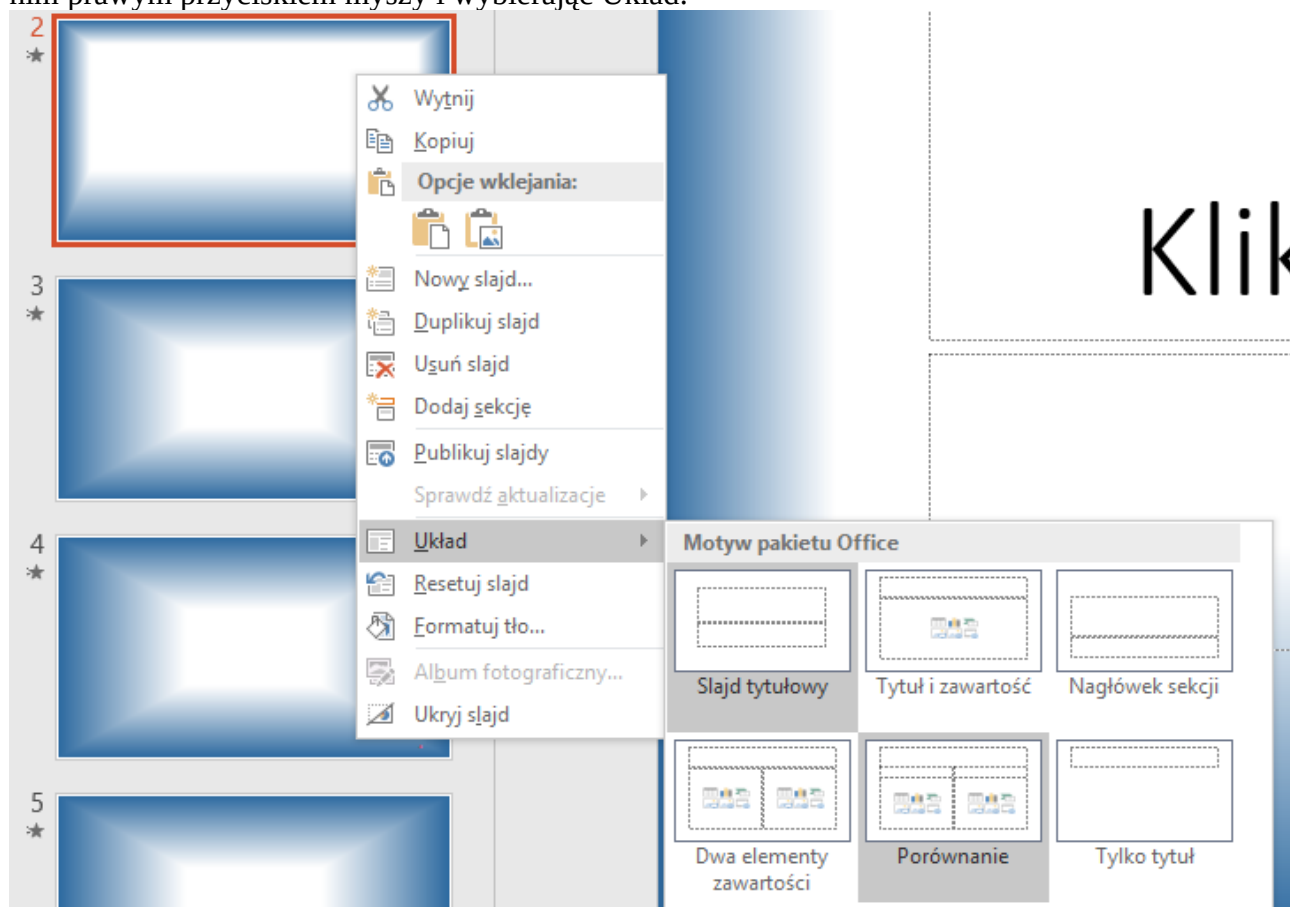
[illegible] prawym przyciskiem myszy i wybierając Układ.

2
3
4
5

Wytnij
Kopiuj
Opcje wklejania:
Nowy slajd...
Duplikuj slajd
Usuń slajd
Dodaj sekcję
Publikuj slajdy
Sprawdź aktualizacje
Układ
Resetuj slajd
Formatuj tło...
Album fotograficzny...
Ukryj slajd

Klik

Motyw pakietu Office
Slajd tytułowy
Tytuł i zawartość
Nagłówek sekcji
Dwa elementy zawartości
Porównanie
Tylko tytuł